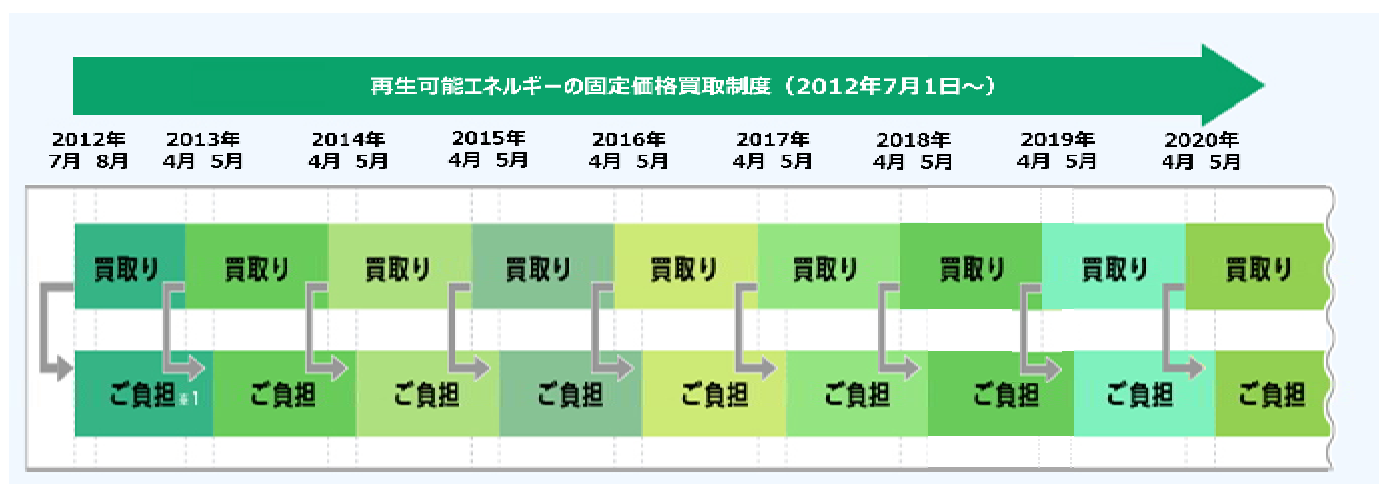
再生可能エネルギーの固定価格買取制度（2012年7月1日～）

2012年
7月 8月

2013年
4月 5月

2014年
4月 5月

2015年
4月 5月

2016年
4月 5月

2017年
4月 5月

2018年
4月 5月

2019年
4月 5月

2020年
4月 5月

買取り
買取り
買取り
買取り
買取り
買取り
買取り
買取り
買取り

ご負担※1
ご負担
ご負担
ご負担
ご負担
ご負担
ご負担
ご負担
ご負担